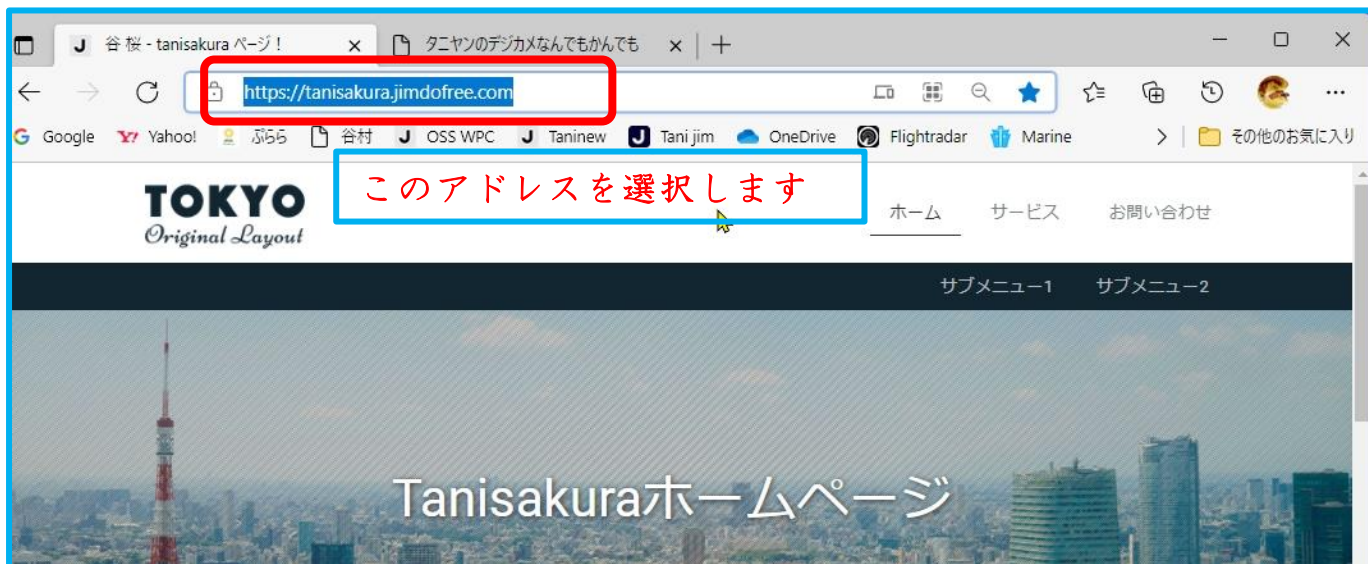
谷桜 - tanisakura ページ！ ×
タニヤンのデジカメなんでもかんでも ×
+

https://tanisakura.jimdofree.com

Google Yahoo! ぶらら 谷村 OSS WPC Taninew Tani jim OneDrive Flightradar Marine その他のお気に入り

このアドレスを選択します

TOKYO
Original Layout

ホーム サービス お問い合わせ

サブメニュー1 サブメニュー2

Tanisakuraホームページ